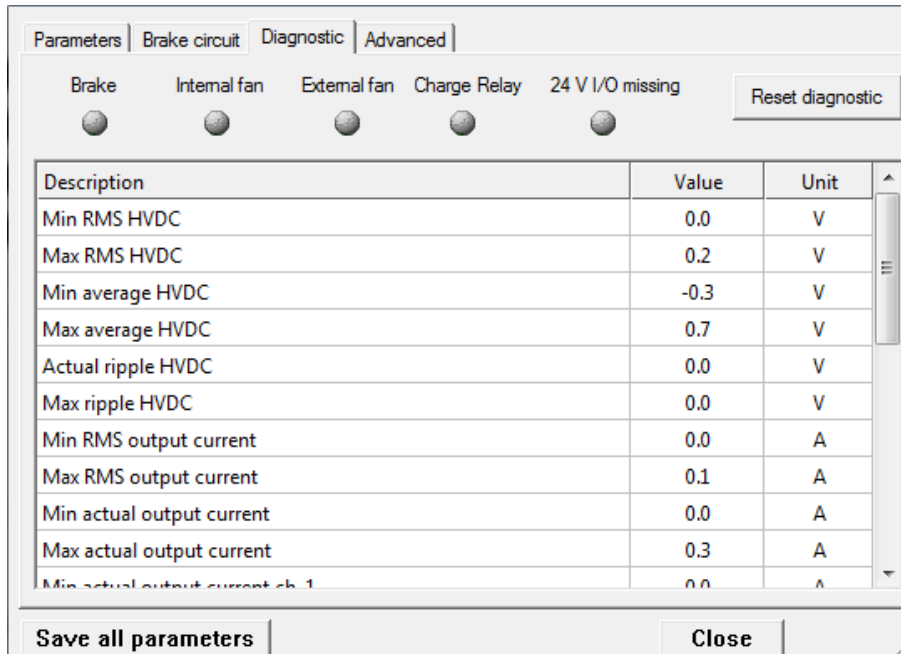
Parameters | Brake circuit | Diagnostic | Advanced

Brake Internal fan External fan Charge Relay 24 V I/O missing

Reset diagnostic

| Description | Value | Unit |
|---|---|---|
| Min RMS HVDC | 0.0 | V |
| Max RMS HVDC | 0.2 | V |
| Min average HVDC | -0.3 | V |
| Max average HVDC | 0.7 | V |
| Actual ripple HVDC | 0.0 | V |
| Max ripple HVDC | 0.0 | V |
| Min RMS output current | 0.0 | A |
| Max RMS output current | 0.1 | A |
| Min actual output current | 0.0 | A |
| Max actual output current | 0.3 | A |
| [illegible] | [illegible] | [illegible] |

Save all parameters

Close